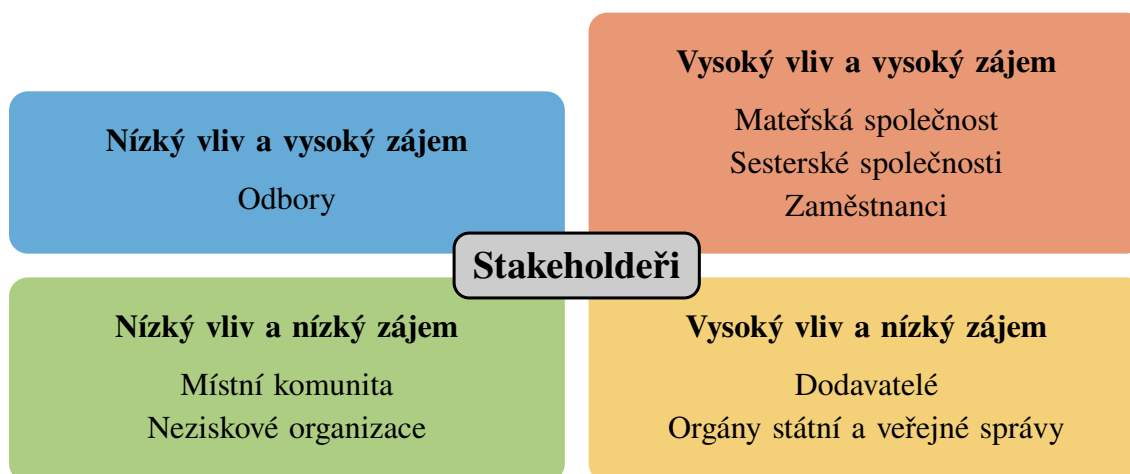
Nízký vliv a vysoký zájem

Odbory

Vysoký vliv a vysoký zájem

Mateřská společnost
Sesterské společnosti
Zaměstnanci

Stakeholdeři

Nízký vliv a nízký zájem

Místní komunita
Neziskové organizace

Vysoký vliv a nízký zájem

Dodavatelé
Orgány státní a veřejné správy